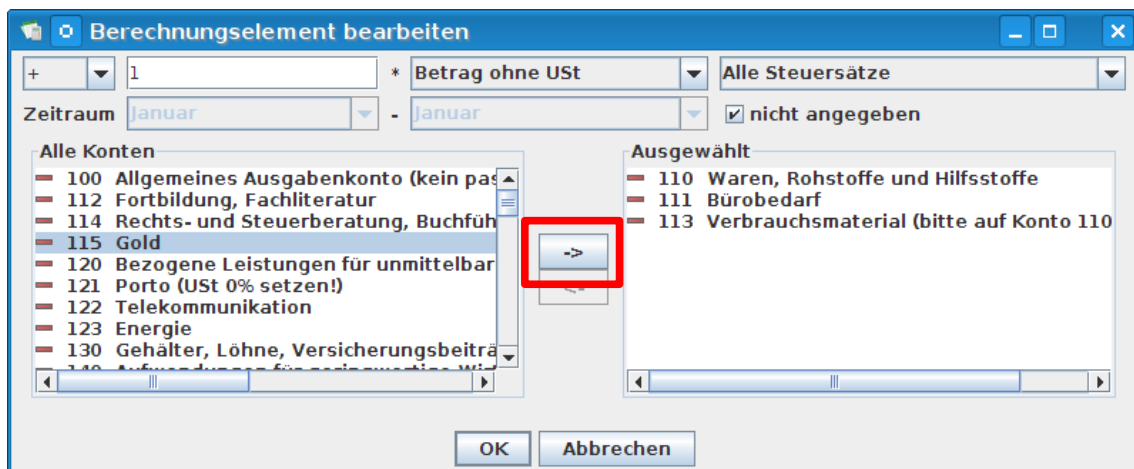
Berechnungselement bearbeiten

+ 1 * Betrag ohne USt Alle Steuersätze

Zeitraum Januar - Januar nicht angegeben

Alle Konten
100 Allgemeines Ausgabenkonto (kein pas
112 Fortbildung, Fachliteratur
114 Rechts- und Steuerberatung, Buchfüh
115 Gold
120 Bezogene Leistungen für unmittelbar
121 Porto (USt 0% setzen!)
122 Telekommunikation
123 Energie
130 Gehälter, Löhne, Versicherungsbeiträ
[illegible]

->
<-

Ausgewählt
110 Waren, Rohstoffe und Hilfsstoffe
111 Bürobedarf
113 Verbrauchsmaterial (bitte auf Konto 110

OK Abbrechen